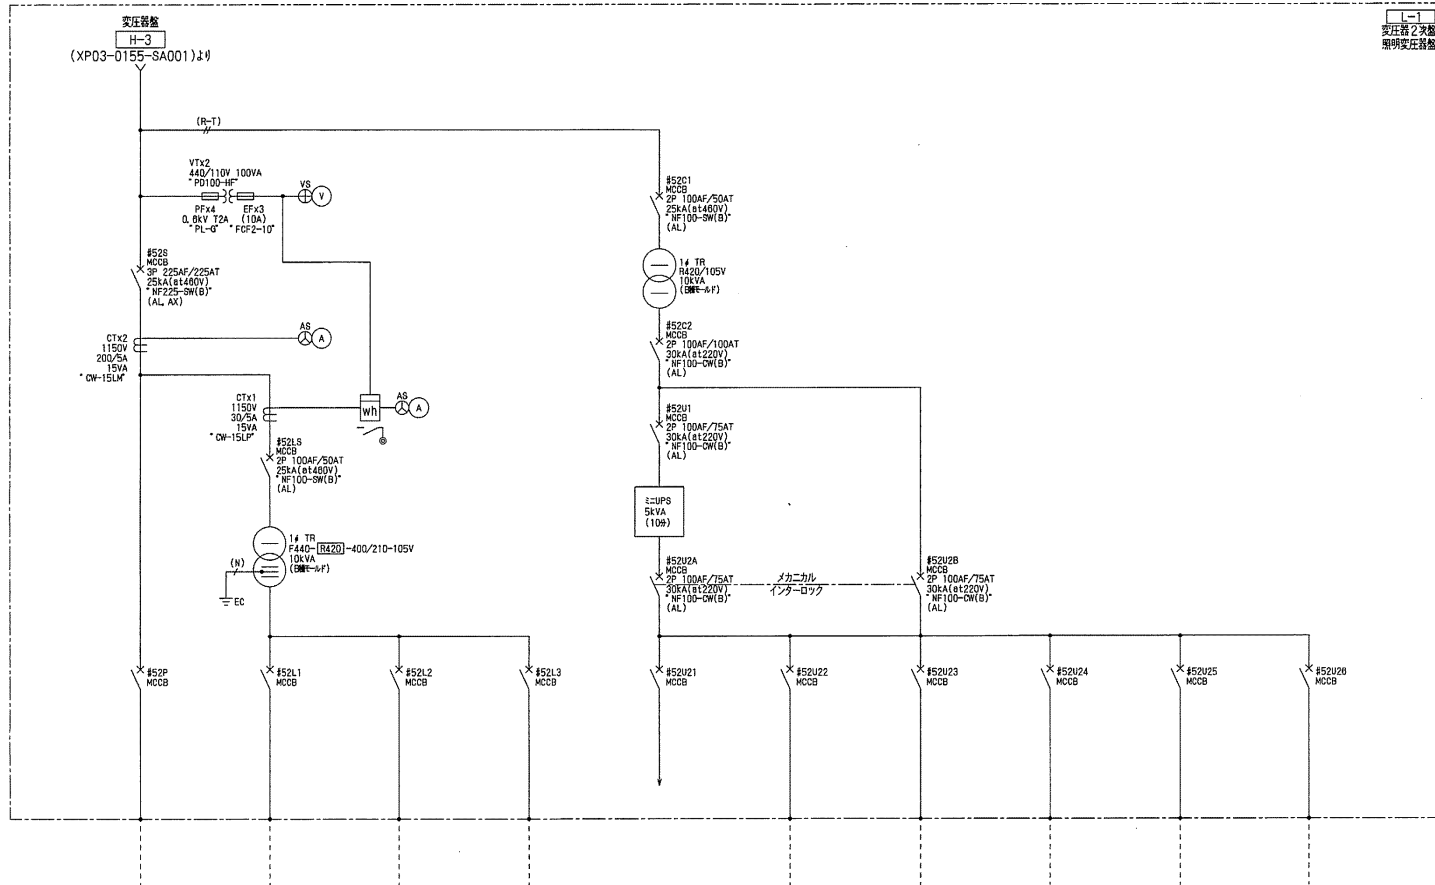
変圧器盤
H-3
(XP03-0155-SA001)より

L-1
変圧器2次盤
照明変圧器盤

(R-T)

VTx2
440/110V 100VA
"PD100-HF"
PFx4
0.6kV T2A
"PL-G"
EFx3
(10A)
"FCF2-10"
VS
V

#52S
MCCB
3P 225AF/225AT
25kA(at460V)
"NF225-SW(B)"
(AL, AX)

CTx2
1150V
200/5A
15VA
"CW-15LM"
AS
A

CTx1
1150V
30/5A
15VA
"CW-15LP"
Wh
AS
A

#52LS
MCCB
2P 100AF/50AT
25kA(at460V)
"NF100-SW(B)"
(AL)

1φ TR
F440-R420-400/210-105V
10kVA
(B種モールド)
(N)
EC

#52C1
MCCB
2P 100AF/50AT
25kA(at460V)
"NF100-SW(B)"
(AL)

1φ TR
R420/105V
10kVA
(B種モールド)

#52C2
MCCB
2P 100AF/100AT
30kA(at220V)
"NF100-CW(B)"
(AL)

#52U1
MCCB
2P 100AF/75AT
30kA(at220V)
"NF100-CW(B)"
(AL)

ミニUPS
5kVA
(10分)

#52U2A
MCCB
2P 100AF/75AT
30kA(at220V)
"NF100-CW(B)"
(AL)

メカニカル
インターロック

#52U2B
MCCB
2P 100AF/75AT
30kA(at220V)
"NF100-CW(B)"
(AL)

#52P
MCCB
#52L1
MCCB
#52L2
MCCB
#52L3
MCCB
#52U21
MCCB
#52U22
MCCB
#52U23
MCCB
#52U24
MCCB
#52U25
MCCB
#52U26
MCCB